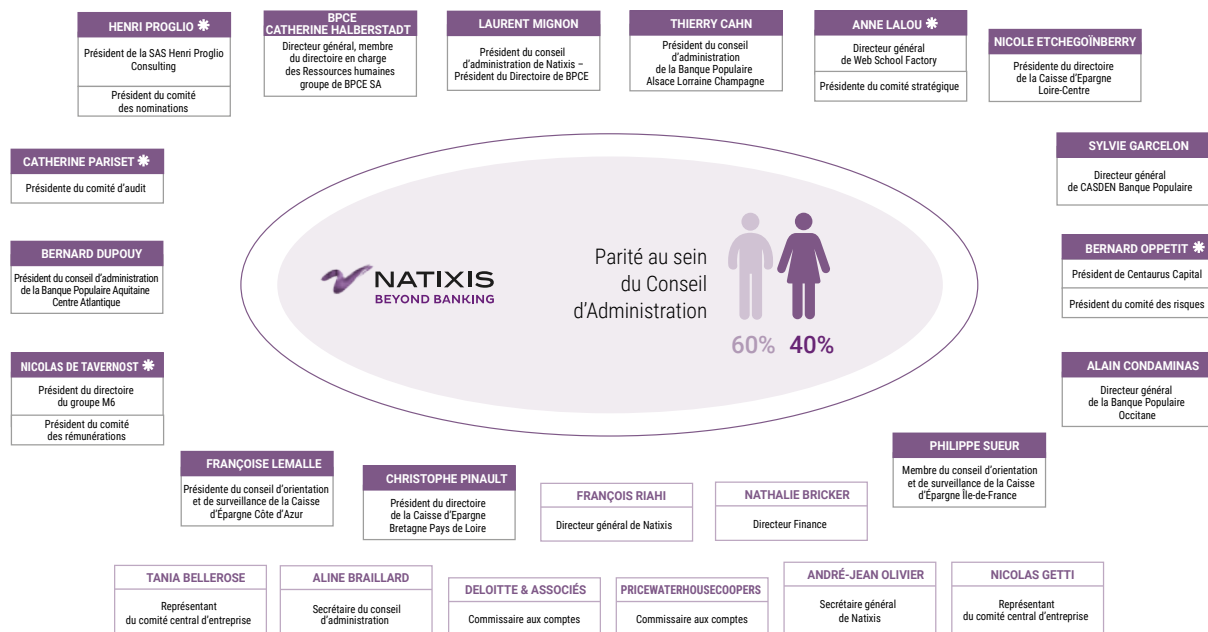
HENRI PROGLIO ❋
Président de la SAS Henri Proglio Consulting
Président du comité des nominations

BPCE
CATHERINE HALBERSTADT
Directeur général, membre du directoire en charge des Ressources humaines groupe de BPCE SA

LAURENT MIGNON
Président du conseil d'administration de Natixis – Président du Directoire de BPCE

THIERRY CAHN
Président du conseil d'administration de la Banque Populaire Alsace Lorraine Champagne

ANNE LALOU ❋
Directeur général de Web School Factory
Présidente du comité stratégique

NICOLE ETCHEGOÏNBERRY
Présidente du directoire de la Caisse d'Epargne Loire-Centre

CATHERINE PARISET ❋
Présidente du comité d'audit

SYLVIE GARCELON
Directeur général de CASDEN Banque Populaire

BERNARD DUPOUY
Président du conseil d'administration de la Banque Populaire Aquitaine Centre Atlantique

NATIXIS
BEYOND BANKING

Parité au sein du Conseil d'Administration
60% 40%

BERNARD OPPETIT ❋
Président de Centaurus Capital
Président du comité des risques

NICOLAS DE TAVERNOST ❋
Président du directoire du groupe M6
Président du comité des rémunérations

ALAIN CONDAMINAS
Directeur général de la Banque Populaire Occitane

PHILIPPE SUEUR
Membre du conseil d'orientation et de surveillance de la Caisse d'Épargne Île-de-France

FRANÇOISE LEMALLE
Présidente du conseil d'orientation et de surveillance de la Caisse d'Epargne Côte d'Azur

CHRISTOPHE PINAULT
Président du directoire de la Caisse d'Epargne Bretagne Pays de Loire

FRANÇOIS RIAHI
Directeur général de Natixis

NATHALIE BRICKER
Directeur Finance

TANIA BELLEROSE
Représentant du comité central d'entreprise

ALINE BRAILLARD
Secrétaire du conseil d'administration

DELOITTE & ASSOCIÉS
Commissaire aux comptes

PRICEWATERHOUSECOOPERS
Commissaire aux comptes

ANDRÉ-JEAN OLIVIER
Secrétaire général de Natixis

NICOLAS GETTI
Représentant du comité central d'entreprise